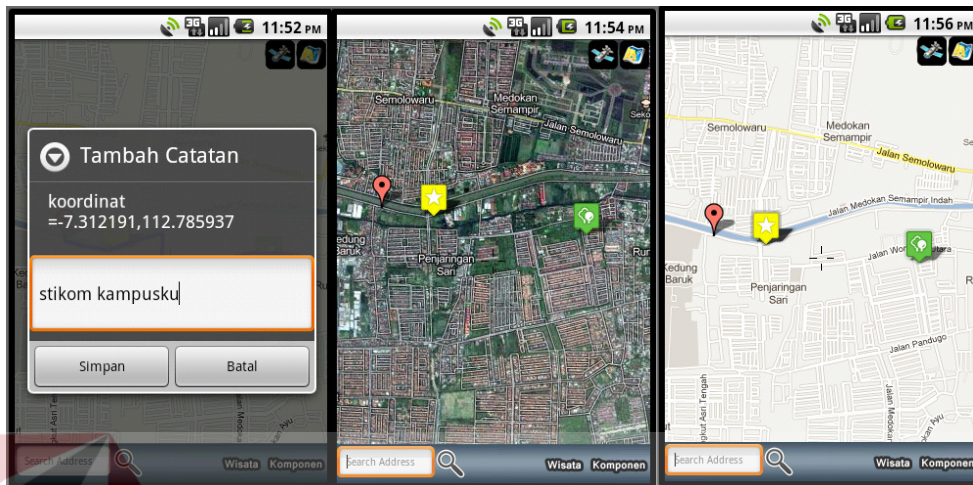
11:52 PM

Tambah Catatan

koordinat =-7.312191,112.785937

stikom kampusku

Simpan

Batal

Search Address

Wisata Komponen

11:54 PM

Semolowaru

Medokan Semampir

Jalan Semolowaru

Kedung Baruk

Penjaringan Sari

Search Address

Wisata Komponen

11:56 PM

Semolowaru

Medokan Semampir

Jalan Semolowaru

Jalan Medokan Semampir Indah

Jalan Wonorejo

Kedung Baruk

Penjaringan Sari

Jalan Pandugo

Search Address

Wisata Komponen